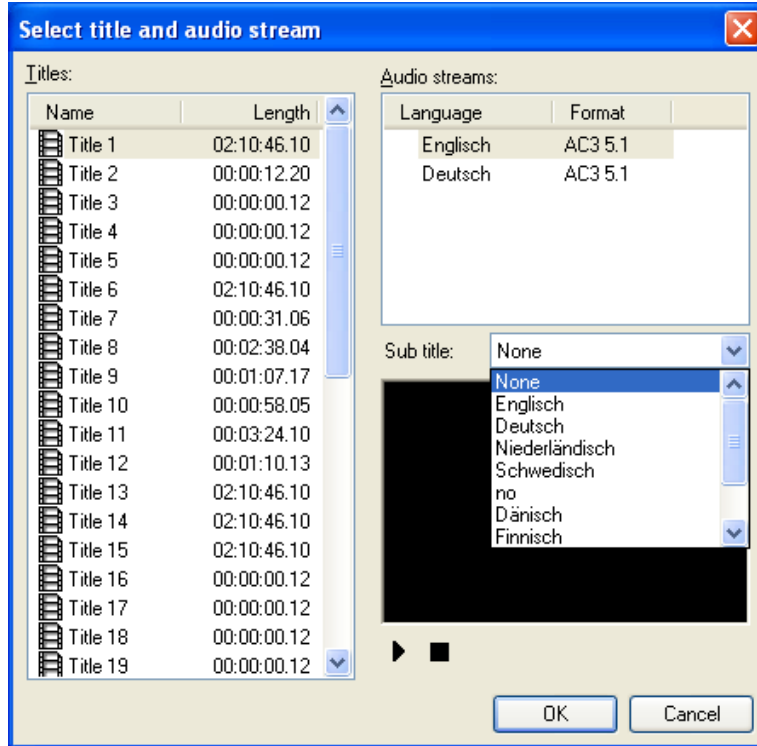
Select title and audio stream

Titles:

| Name | Length |
|---|---|
| Title 1 | 02:10:46.10 |
| Title 2 | 00:00:12.20 |
| Title 3 | 00:00:00.12 |
| Title 4 | 00:00:00.12 |
| Title 5 | 00:00:00.12 |
| Title 6 | 02:10:46.10 |
| Title 7 | 00:00:31.06 |
| Title 8 | 00:02:38.04 |
| Title 9 | 00:01:07.17 |
| Title 10 | 00:00:58.05 |
| Title 11 | 00:03:24.10 |
| Title 12 | 00:01:10.13 |
| Title 13 | 02:10:46.10 |
| Title 14 | 02:10:46.10 |
| Title 15 | 02:10:46.10 |
| Title 16 | 00:00:00.12 |
| Title 17 | 00:00:00.12 |
| Title 18 | 00:00:00.12 |
| Title 19 | 00:00:00.12 |

Audio streams:

| Language | Format |
|---|---|
| Englisch | AC3 5.1 |
| Deutsch | AC3 5.1 |

Sub title: None

None
Englisch
Deutsch
Niederländisch
Schwedisch
no
Dänisch
Finnisch

OK
Cancel